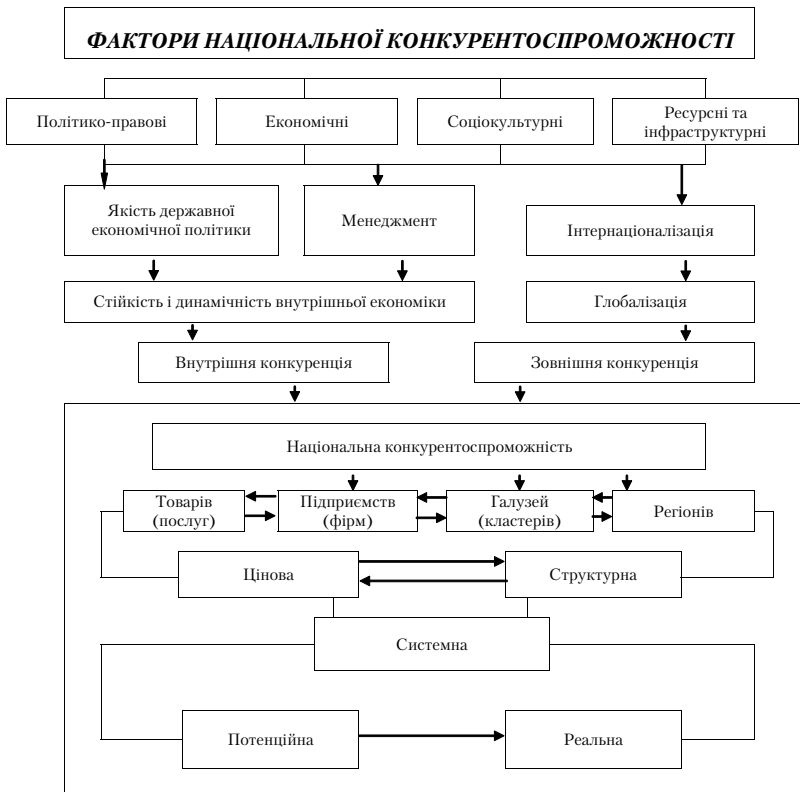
ФАКТОРИ НАЦІОНАЛЬНОЇ КОНКУРЕНТОСПРОМОЖНОСТІ

Політико-правові

Економічні

Соціокультурні

Ресурсні та інфраструктурні

Якість державної економічної політики

Менеджмент

Інтернаціоналізація

Стійкість і динамічність внутрішньої економіки

Глобалізація

Внутрішня конкуренція

Зовнішня конкуренція

Національна конкурентоспроможність

Товарів (послуг)

Підприємств (фірм)

Галузей (кластерів)

Регіонів

Цінова

Структурна

Системна

Потенційна

Реальна